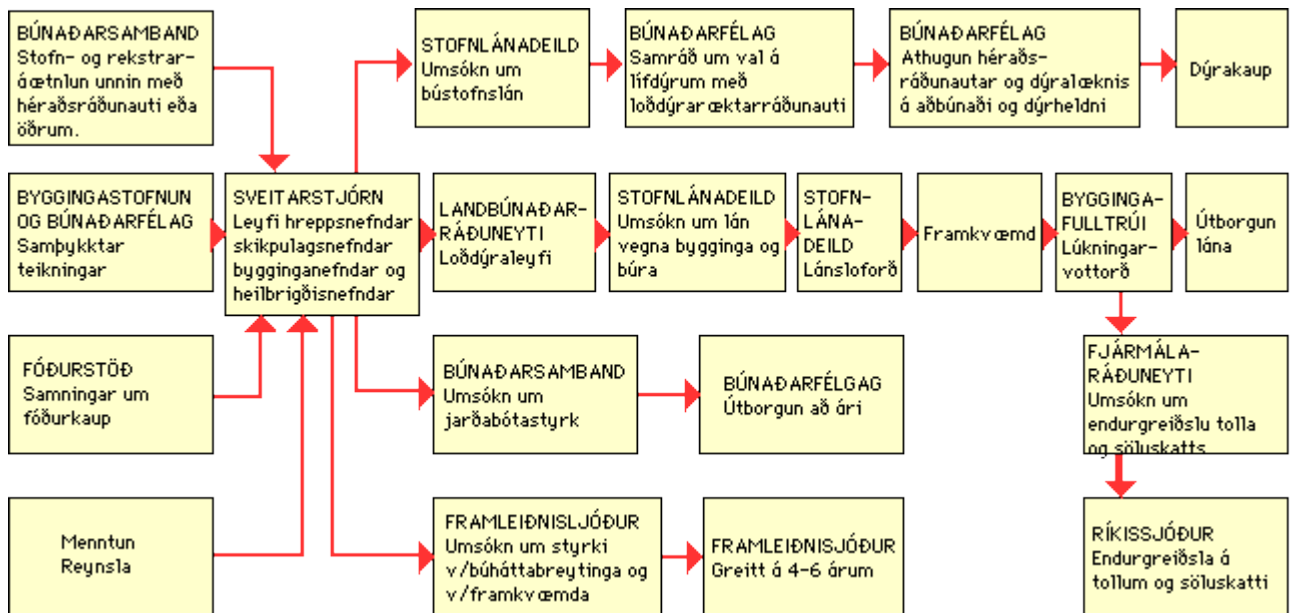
BÚNAÐARSAMBAND
Stofn- og rekstraráætnlun unnin með héraðsráðunauti eða öðrum.

STOFNLÁNADEILD
Umsókn um bústofnslán

BÚNAÐARFÉLAG
Samráð um val á lífdýrum með loðdýraræktarráðunauti

BÚNAÐARFÉLAG
Athugun héraðsráðunautar og dýralæknis á aðbúnaði og dýrheldni

Dýrakaup

BYGGINGASTOFNUN OG BÚNAÐARFÉLAG
Samþykktar teikningar

SVEITARSTJÓRN
Leyfi hreppsnefndar skikpulagsnefndar bygginganefndar og heilbrigðisnefndar

LANDBÚNAÐARRÁÐUNEYTI
Loðdýraleyfi

STOFNLÁNADEILD
Umsókn um lán vegna bygginga og búra

STOFNLÁNADEILD
Lánsloforð

Framkvæmd

BYGGINGAFULLTRÚI
Lúkningarvottorð

Útborgun lána

FÓÐURSTÖÐ
Samningar um fóðurkaup

BÚNAÐARSAMBAND
Umsókn um jarðabótastyrk

BÚNAÐARFÉLGAG
Útborgun að ári

FJÁRMÁLARÁÐUNEYTI
Umsókn um endurgreiðslu tolla og söluskatts

Menntun
Reynsla

FRAMLEIÐNISLJÓÐUR
Umsókn um styrki v/búháttabreytinga og v/framkvæmda

FRAMLEIÐNISJÓÐUR
Greitt á 4-6 árum

RÍKISSJÓÐUR
Endurgreiðsla á tollum og söluskatti